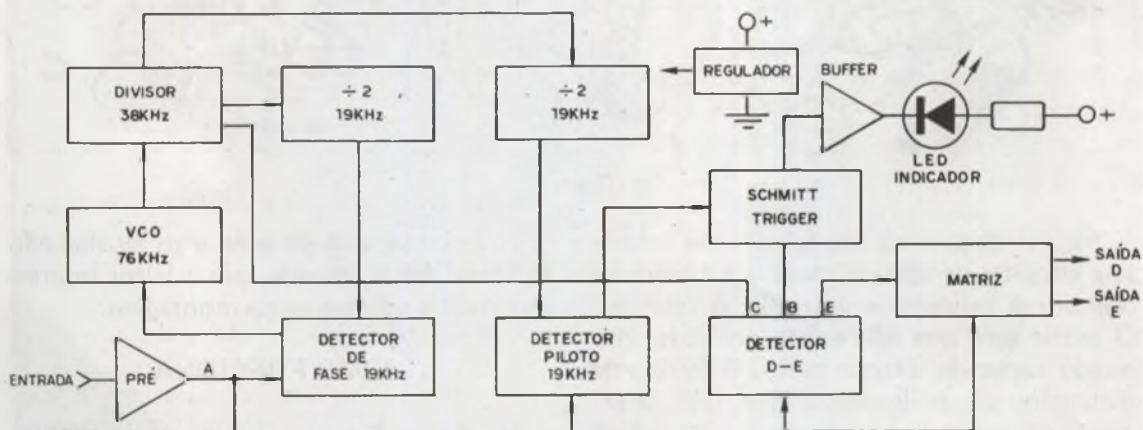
DIVISOR
38KHz

÷ 2
19KHz

÷ 2
19KHz

REGULADOR

BUFFER

LED
INDICADOR

VCO
76KHz

SCHMITT
TRIGGER

MATRIZ

SAÍDA
D

SAÍDA
E

ENTRADA

PRÉ

A

DETECTOR
DE
FASE 19KHz

DETECTOR
PILOTO
19KHz

C B E

DETECTOR
D–E